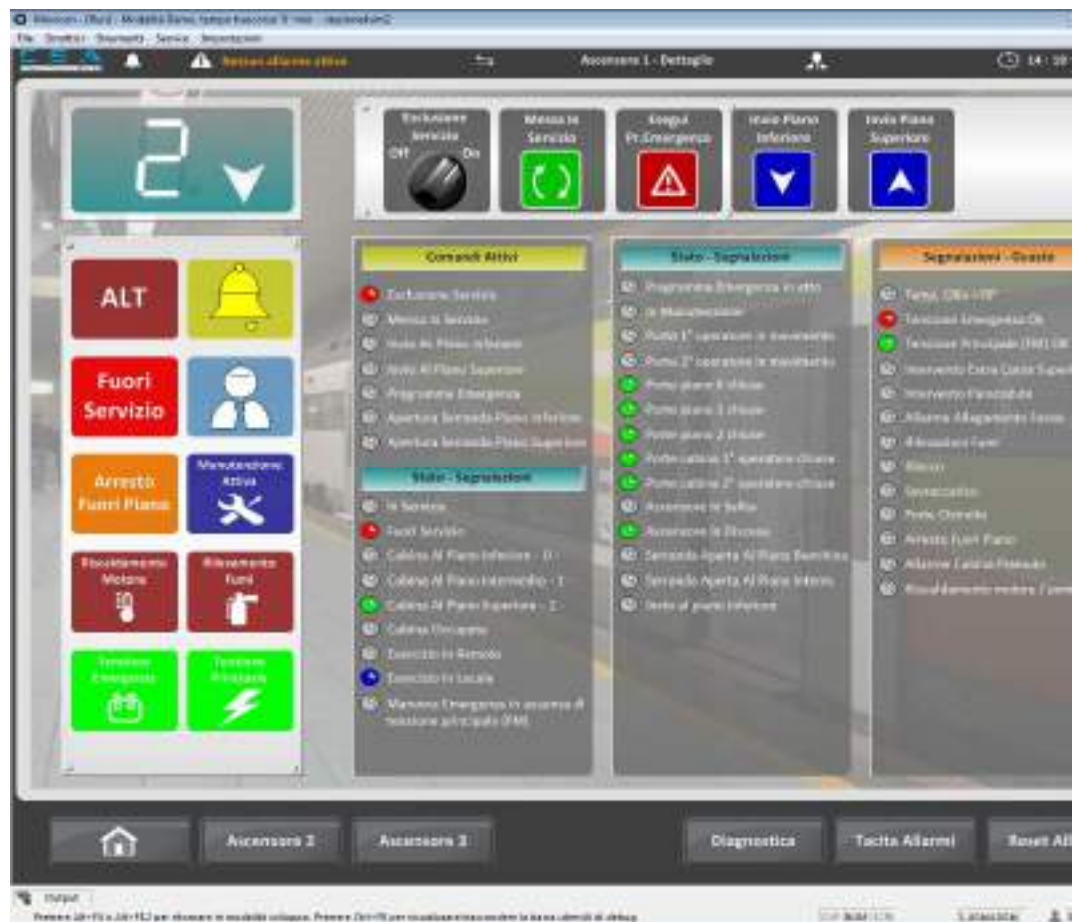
File Strumenti Servizi Impostazioni

Nessun allarme attivo

Ascensore 1 - Dettaglio

14:10

2

Esclusione Servizio
Off On

Messa in Servizio

Esegui Pr.Emergenza

Invio Piano Inferiore

Invio Piano Superiore

ALT

Fuori Servizio

Arresto Fuori Piano

Manutenzione Attiva

Riscaldamento Motore

Rilevamento Fumi

Tensione Emergenza

Tensione Principale

Comandi Attivi

Esclusione Servizio
Messa in Servizio
Invio Al Piano Inferiore
Invio Al Piano Superiore
Programma Emergenza
Apertura Serranda Piano Inferiore
Apertura Serranda Piano Superiore

Stato - Segnalazioni

In Servizio
Fuori Servizio
Cabina Al Piano Inferiore - 0
Cabina Al Piano Intermedio - 1
Cabina Al Piano Superiore - 2
Cabina Occupata
Esercizio In Remoto
Esercizio In Locale
Manovra Emergenza in assenza di tensione principale (FM)

Stato - Segnalazioni

Programma Emergenza in atto
In Manutenzione
Porte 1° operatore in movimento
Porte 2° operatore in movimento
Porte piano 0 chiuse
Porte piano 1 chiuse
Porte piano 2 chiuse
Porte cabina 1° operatore chiuse
Porte cabina 2° operatore chiuse
Ascensore in Salita
Ascensore in Discesa
Serranda Aperta Al Piano Superiore
Serranda Aperta Al Piano Inferiore
Sosta al piano inferiore

Segnalazioni - Guasti

Temp. Olio +

Tensione Emergenza OK
Tensione Principale (FM) OK
Intervento Extra Corsa Super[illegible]
Intervento Paracadute
Allarme Allagamento Fossa
Rilevazioni Fumi
Blocco
Sovraccarico
Porte Chiudere
Arresto Fuori Piano
Allarme Cabina Premuto
Riscaldamento motore / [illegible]

Ascensore 2

Ascensore 3

Diagnostica

Tacita Allarmi

Reset All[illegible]

Output

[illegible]